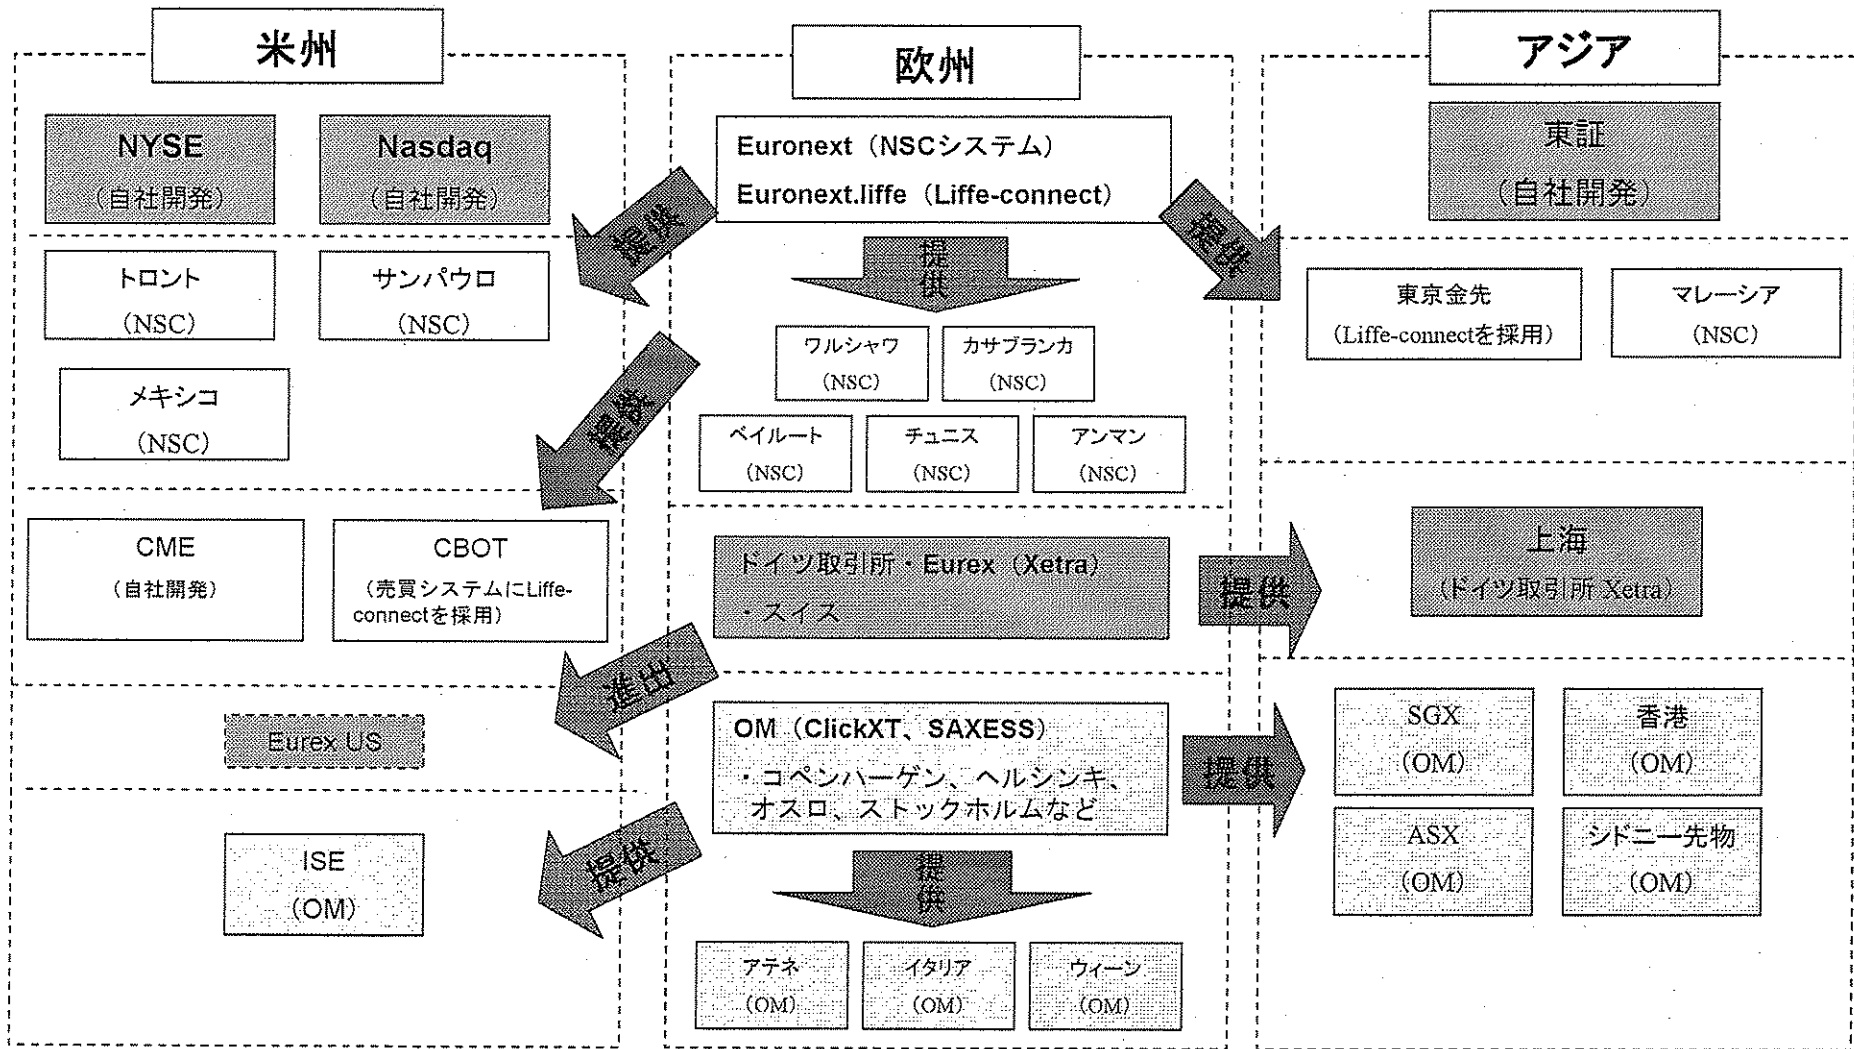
米州

NYSE
（自社開発）

Nasdaq
（自社開発）

トロント
（NSC）

サンパウロ
（NSC）

メキシコ
（NSC）

CME
（自社開発）

CBOT
（売買システムにLiffe-connectを採用）

Eurex US

ISE
（OM）

欧州

Euronext（NSCシステム）
Euronext.liffe（Liffe-connect）

提供

提供

提供

提供

ワルシャワ
（NSC）

カサブランカ
（NSC）

ベイルート
（NSC）

チュニス
（NSC）

アンマン
（NSC）

ドイツ取引所・Eurex（Xetra）
・スイス

提供

進出

OM（ClickXT、SAXESS）
・コペンハーゲン、ヘルシンキ、オスロ、ストックホルムなど

提供

提供

提供

アテネ
（OM）

イタリア
（OM）

ウィーン
（OM）

アジア

東証
（自社開発）

東京金先
（Liffe-connectを採用）

マレーシア
（NSC）

上海
（ドイツ取引所 Xetra）

SGX
（OM）

香港
（OM）

ASX
（OM）

シドニー先物
（OM）